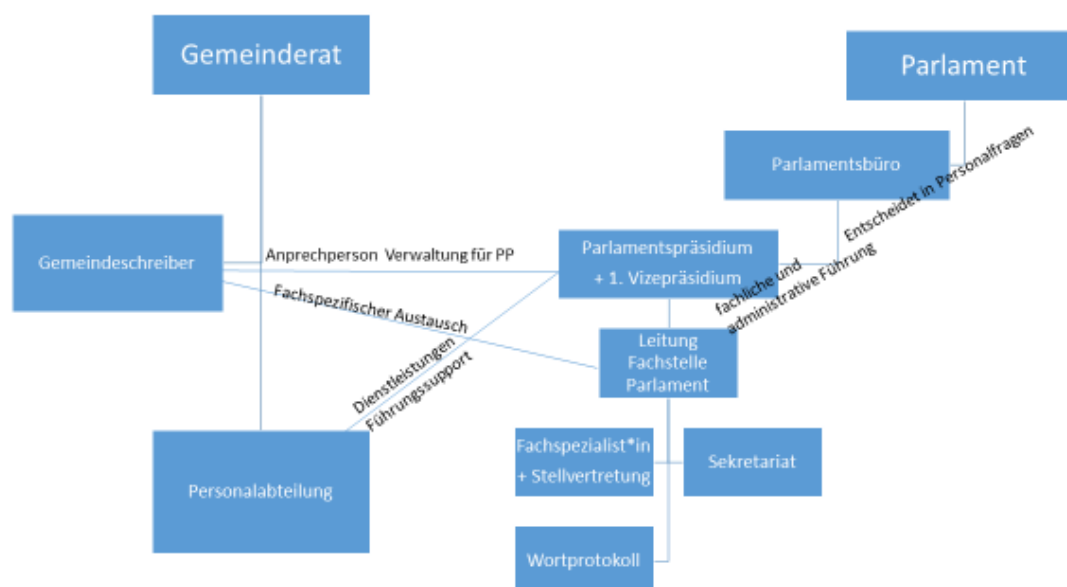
Gemeinderat

Parlament

Parlamentsbüro

Entscheidet in Personalfragen

Gemeindeschreiber

Anprechperson Verwaltung für PP

Parlamentspräsidium
+ 1. Vizepräsidium

fachliche und administrative Führung

Fachspezifischer Austausch

Dienstleistungen
Führungssupport

Leitung
Fachstelle
Parlament

Fachspezialist*in
+ Stellvertretung

Sekretariat

Personalabteilung

Wortprotokoll